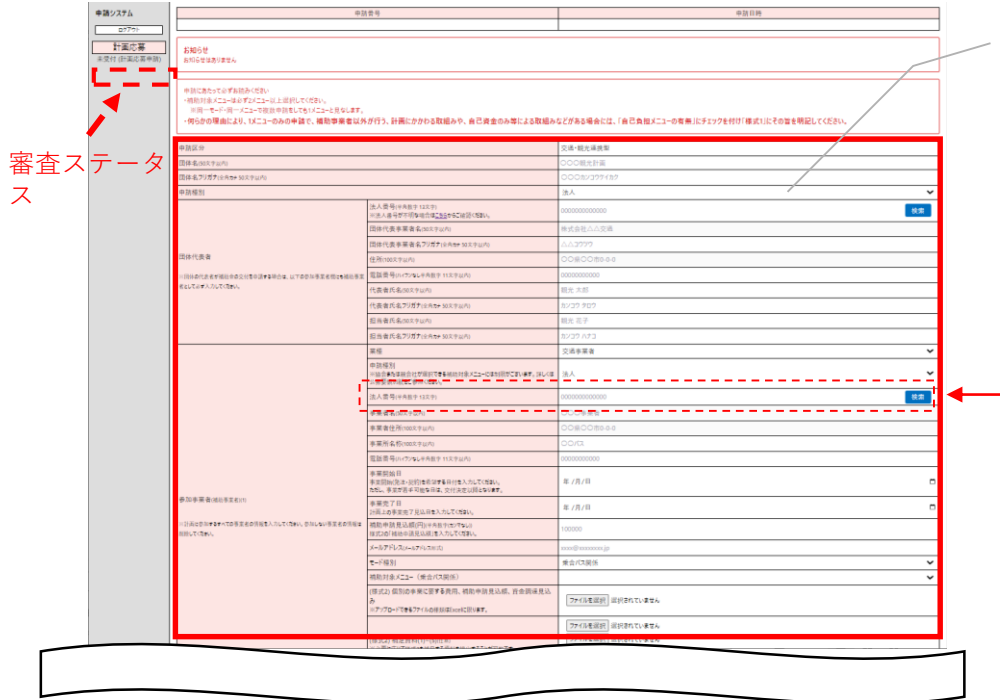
申請システム
ログアウト
計画応募
未受付 (計画応募申請)

審査ステータス

| 申請番号 | 申請日時 |
|---|---|
| | |

お知らせ
お知らせはありません

申請にあたって必ずお読みください
・補助対象メニューは必ず2メニュー以上選択してください。
※同一モード・同一メニューで複数申請をしても1メニューと見なします。
・何らかの理由により、1メニューのみの申請で、補助事業者以外が行う、計画にかかわる取組みや、自己資金のみ等による取組みなどがある場合には、「自己負担メニューの有無」にチェックを付け「様式1」にその旨を明記してください。

| | | |
|---|---|---|
| 申請区分 | | 交通・観光連携型 |
| 団体名(50文字以内) | | ○○○観光計画 |
| 団体名フリガナ(全角カナ 50文字以内) | | ○○○カンコウケイカク |
| 申請種別 | | 法人 |
| 団体代表者 | 法人番号(半角数字 13文字) ※法人番号が不明な場合はこちらからご確認ください。 | 0000000000000 検索 |
| | 団体代表事業者名(50文字以内) | 株式会社△△交通 |
| | 団体代表事業者名フリガナ(全角カナ 50文字以内) | △△コウツウ |
| | 住所(100文字以内) | ○○県○○市0-0-0 |
| | 電話番号(ハイフンなし半角数字 11文字以内) | 00000000000 |
| | 代表者氏名(50文字以内) | 観光 太郎 |
| | 代表者氏名フリガナ(全角カナ 50文字以内) | カンコウ タロウ |
| | 担当者氏名(50文字以内) | 観光 花子 |
| | 担当者氏名フリガナ(全角カナ 50文字以内) | カンコウ ハナコ |
| 参加事業者(補助事業者)※ | 業種 | 交通事業者 |
| | 申請種別 | 法人 |
| | 法人番号(半角数字 13文字) | 0000000000000 検索 |
| | 事業者名(50文字以内) | ○○○事業者 |
| | 事業者住所(100文字以内) | ○○県○○市0-0-0 |
| | 事業所名称(100文字以内) | ○○バス |
| | 電話番号(ハイフンなし半角数字 11文字以内) | 00000000000 |
| | 事業開始日 | 年 /月/日 |
| | 事業完了日 | 年 /月/日 |
| | 補助申請見込額(円)(半角数字カンマなし) | 100000 |
| | メールアドレス | xxxx@xxxxxxxx.jp |
| | モード種別 | 乗合バス関係 |
| | 補助対象メニュー(乗合バス関係) | |
| | (様式2) 個別の事業に要する費用、補助申請見込額、自己調達見込み | ファイルを選択 選択されていません |
| | | ファイルを選択 選択されていません |